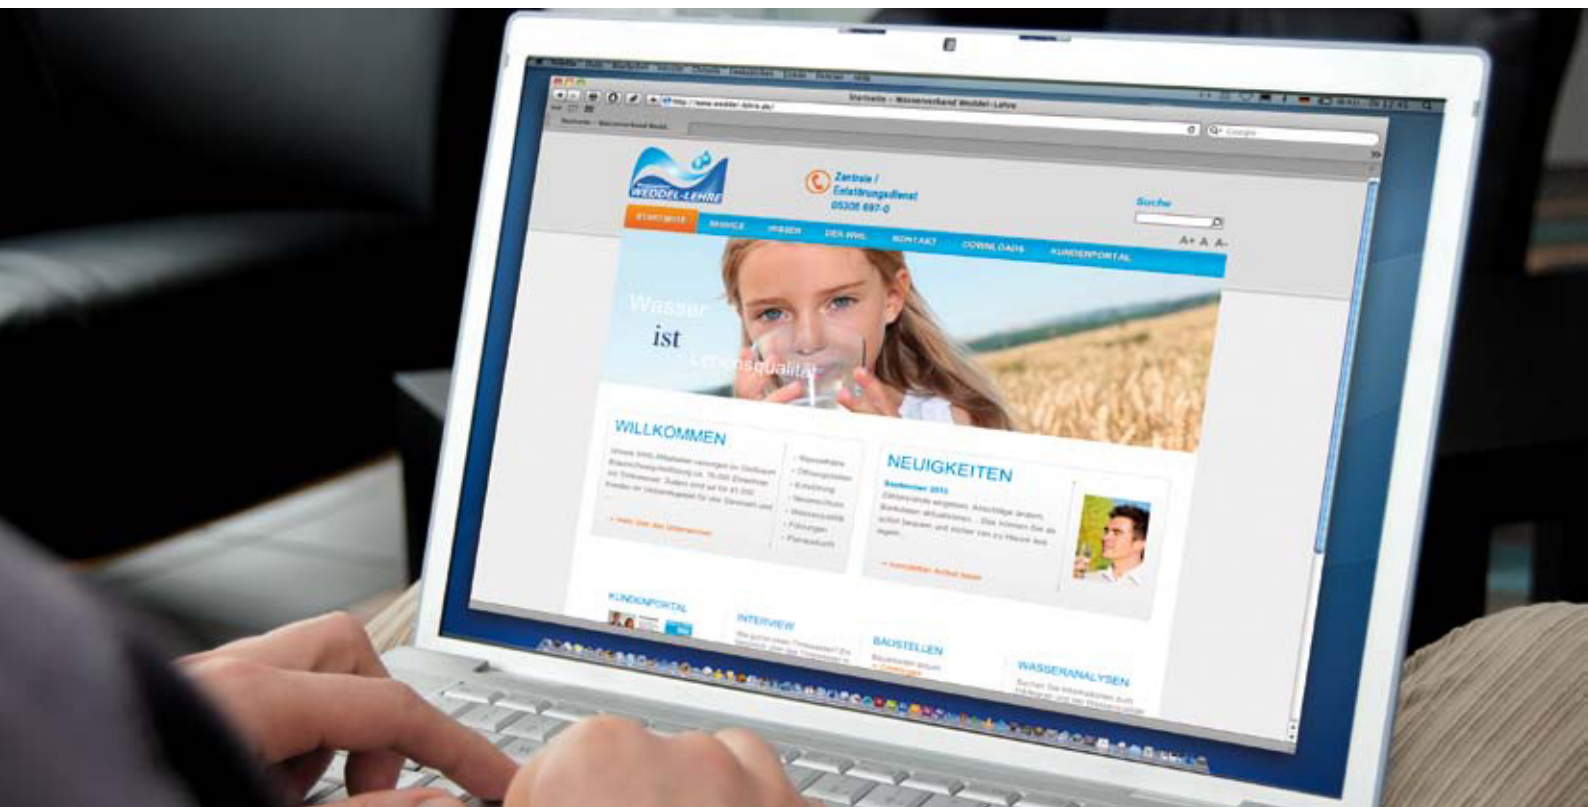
Startseite – Wasserverband Weddel-Lehre

WEDDEL-LEHRE

Zentrale / Entstörungsdienst
05306 697-0

Suche

A+ A A-

STARTSEITE
SERVICE
WASSER
DER WWL
KONTAKT
DOWNLOADS
KUNDENPORTAL

Wasser
ist
Lebensqualität

WILLKOMMEN

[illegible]

NEUIGKEITEN

September 2013

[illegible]

KUNDENPORTAL

INTERVIEW

BAUSTELLEN

WASSERANALYSEN